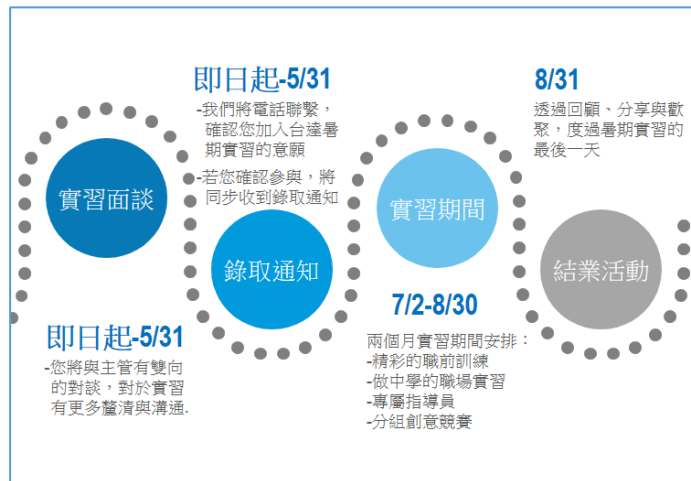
即日起-5/31
-我們將電話聯繫，確認您加入台達暑期實習的意願
-若您確認參與，將同步收到錄取通知

8/31
透過回顧、分享與歡聚，度過暑期實習的最後一天

實習面談

錄取通知

實習期間

結業活動

即日起-5/31
-您將與主管有雙向的對談，對於實習有更多釐清與溝通.

7/2-8/30
兩個月實習期間安排：
-精彩的職前訓練
-做中學的職場實習
-專屬指導員
-分組創意競賽